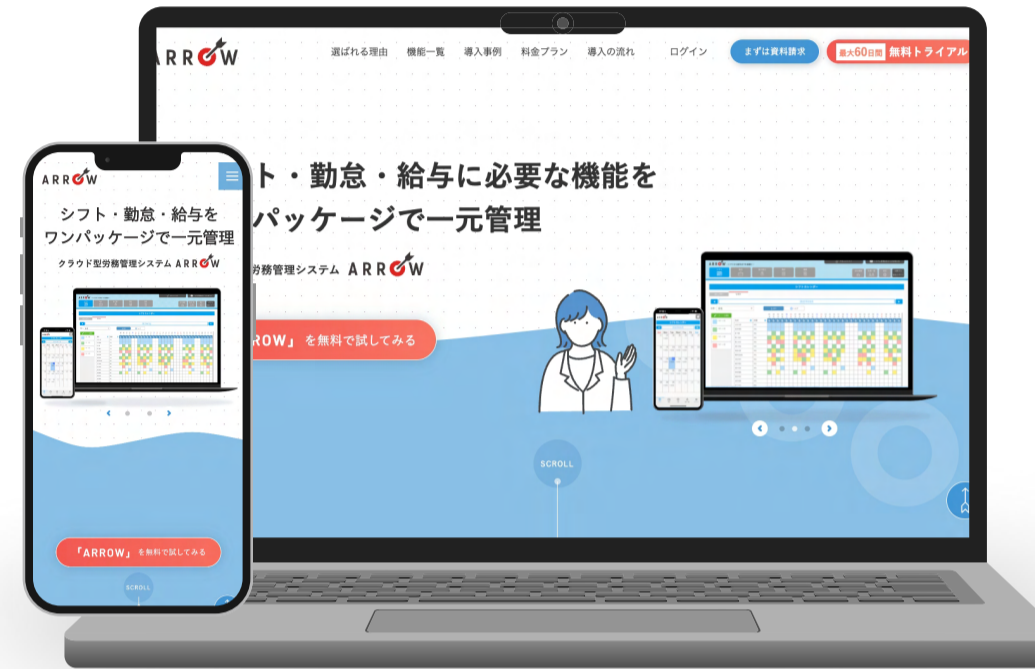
ARROW

選ばれる理由　機能一覧　導入事例　料金プラン　導入の流れ　ログイン

まずは資料請求

最大60日間 無料トライアル

フト・勤怠・給与に必要な機能を
パッケージで一元管理

労務管理システム ARROW

ROW」を無料で試してみる

SCROLL

ARROW

シフト・勤怠・給与を
ワンパッケージで一元管理

クラウド型労務管理システム ARROW

「ARROW」を無料で試してみる

SCROLL